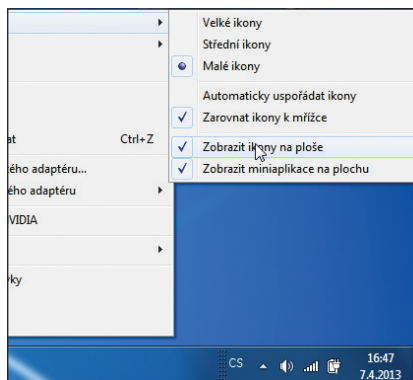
Velké ikony
Střední ikony
Malé ikony
Automaticky uspořádat ikony
Zarovnat ikony k mřížce
Zobrazit ikony na ploše
Zobrazit miniaplikace na plochu

at
Ctrl+Z
ého adaptéru...
ého adaptéru
VIDIA
ky

CS
16:47
7.4.2013